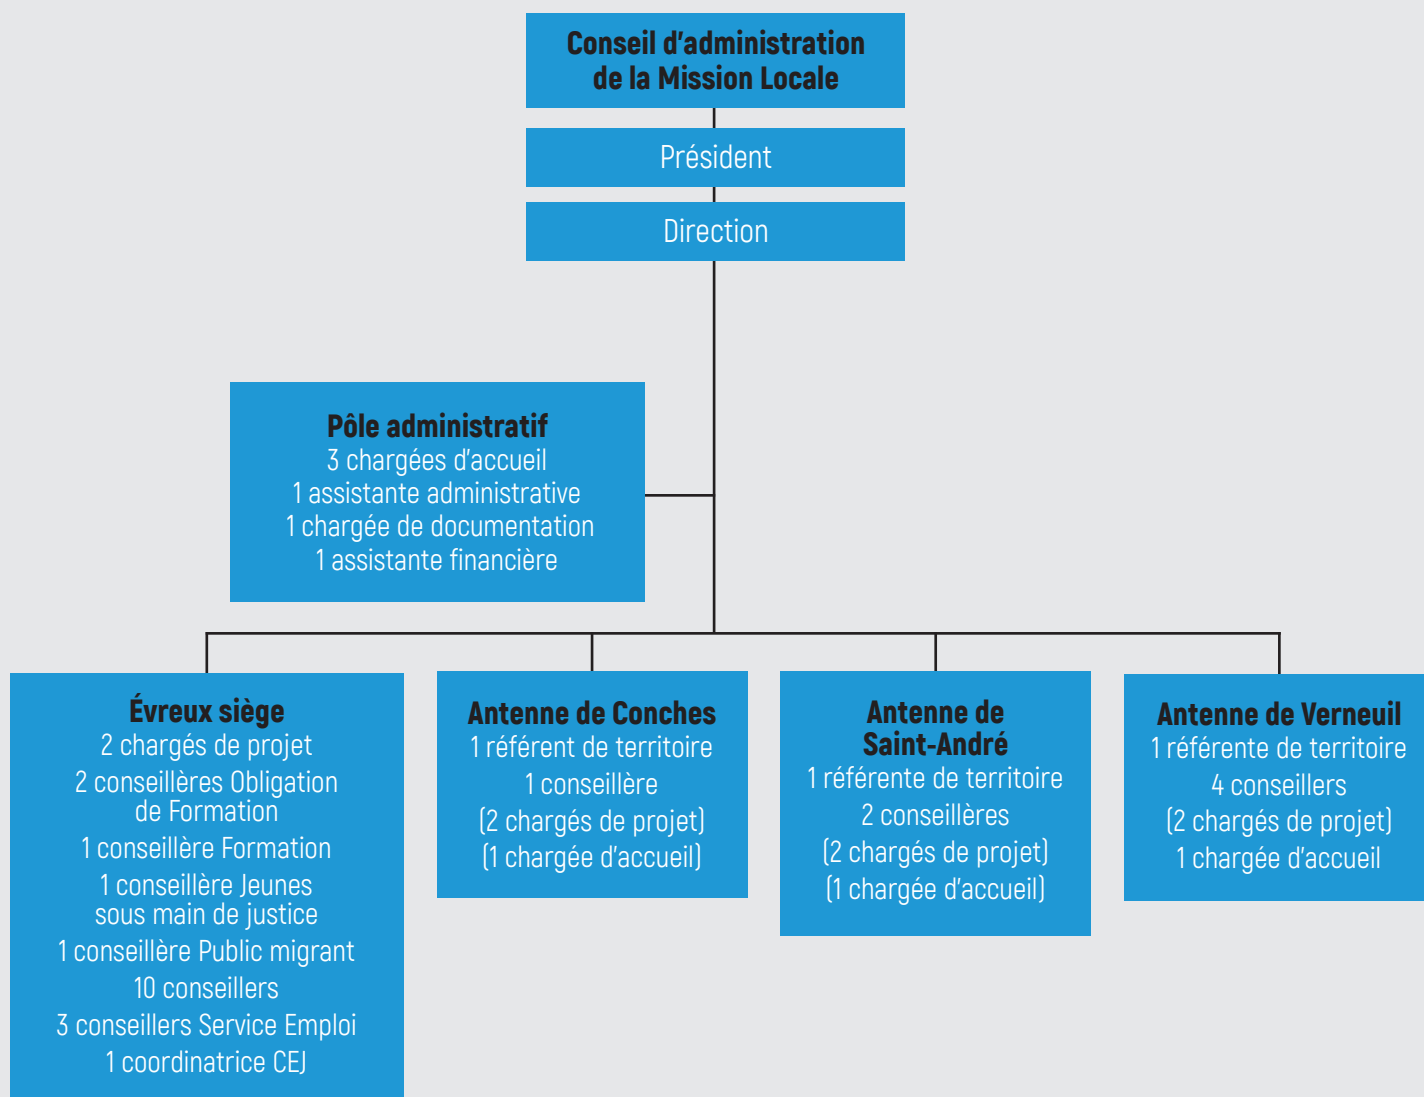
Conseil d’administration de la Mission Locale

Président

Direction

Pôle administratif
3 chargées d’accueil
1 assistante administrative
1 chargée de documentation
1 assistante financière

Évreux siège
2 chargés de projet
2 conseillères Obligation de Formation
1 conseillère Formation
1 conseillère Jeunes sous main de justice
1 conseillère Public migrant
10 conseillers
3 conseillers Service Emploi
1 coordinatrice CEJ

Antenne de Conches
1 référent de territoire
1 conseillère
(2 chargés de projet)
(1 chargée d’accueil)

Antenne de Saint-André
1 référente de territoire
2 conseillères
(2 chargés de projet)
(1 chargée d’accueil)

Antenne de Verneuil
1 référente de territoire
4 conseillers
(2 chargés de projet)
1 chargée d’accueil